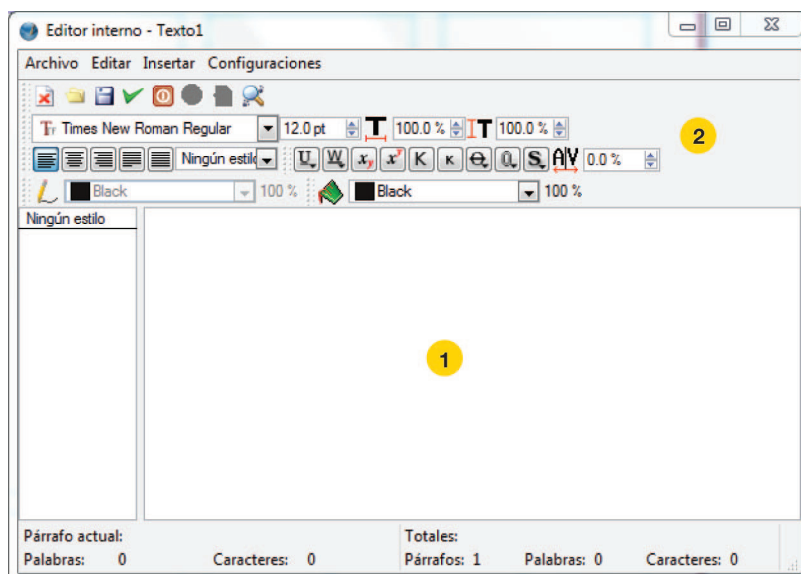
Editor interno - Texto1

Archivo Editar Insertar Configuraciones

Times New Roman Regular 12.0 pt 100.0 % 100.0 %

2

Ningún estilo U W $x_y$ $x^y$ K K 0.0 %

Black 100 % Black 100 %

Ningún estilo

1

Párrafo actual:
Palabras: 0 Caracteres: 0

Totales:
Párrafos: 1 Palabras: 0 Caracteres: 0